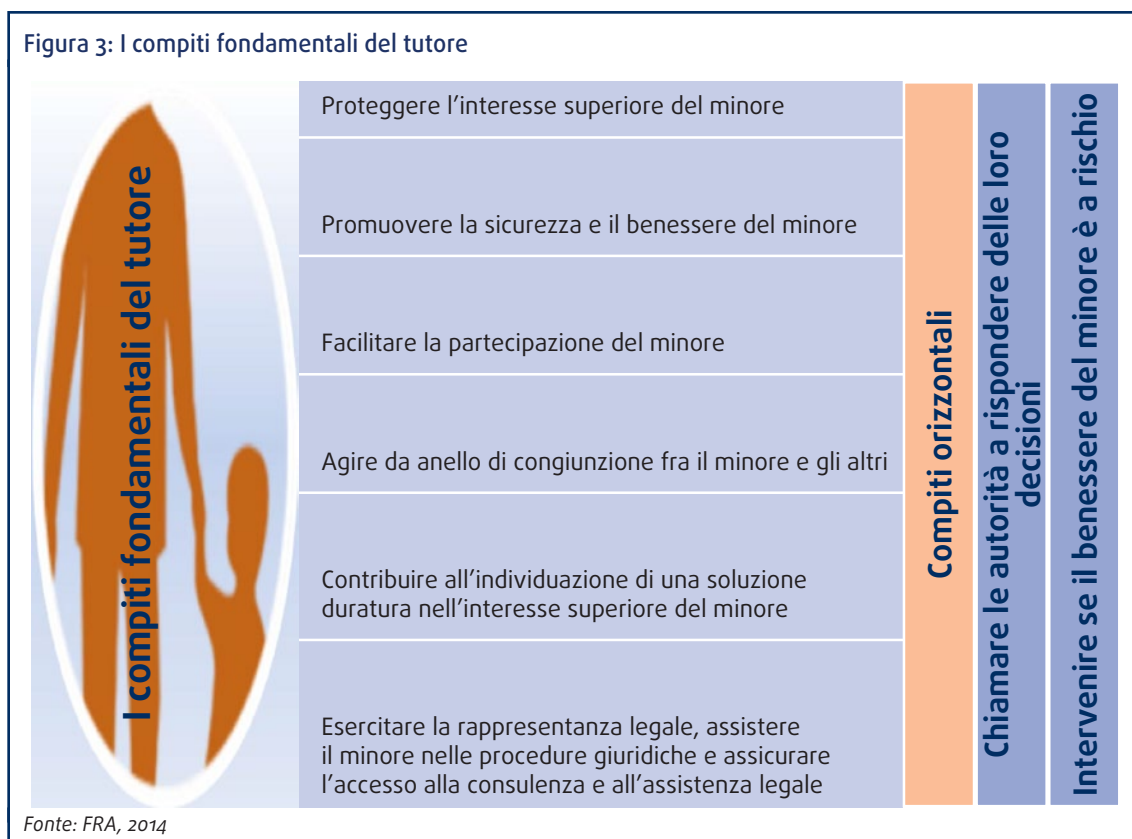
Figura 3: I compiti fondamentali del tutore

I compiti fondamentali del tutore

Proteggere l'interesse superiore del minore

Promuovere la sicurezza e il benessere del minore

Facilitare la partecipazione del minore

Agire da anello di congiunzione fra il minore e gli altri

Contribuire all'individuazione di una soluzione duratura nell'interesse superiore del minore

Esercitare la rappresentanza legale, assistere il minore nelle procedure giuridiche e assicurare l'accesso alla consulenza e all'assistenza legale

Compiti orizzontali

Chiamare le autorità a rispondere delle loro decisioni

Intervenire se il benessere del minore è a rischio

Fonte: FRA, 2014